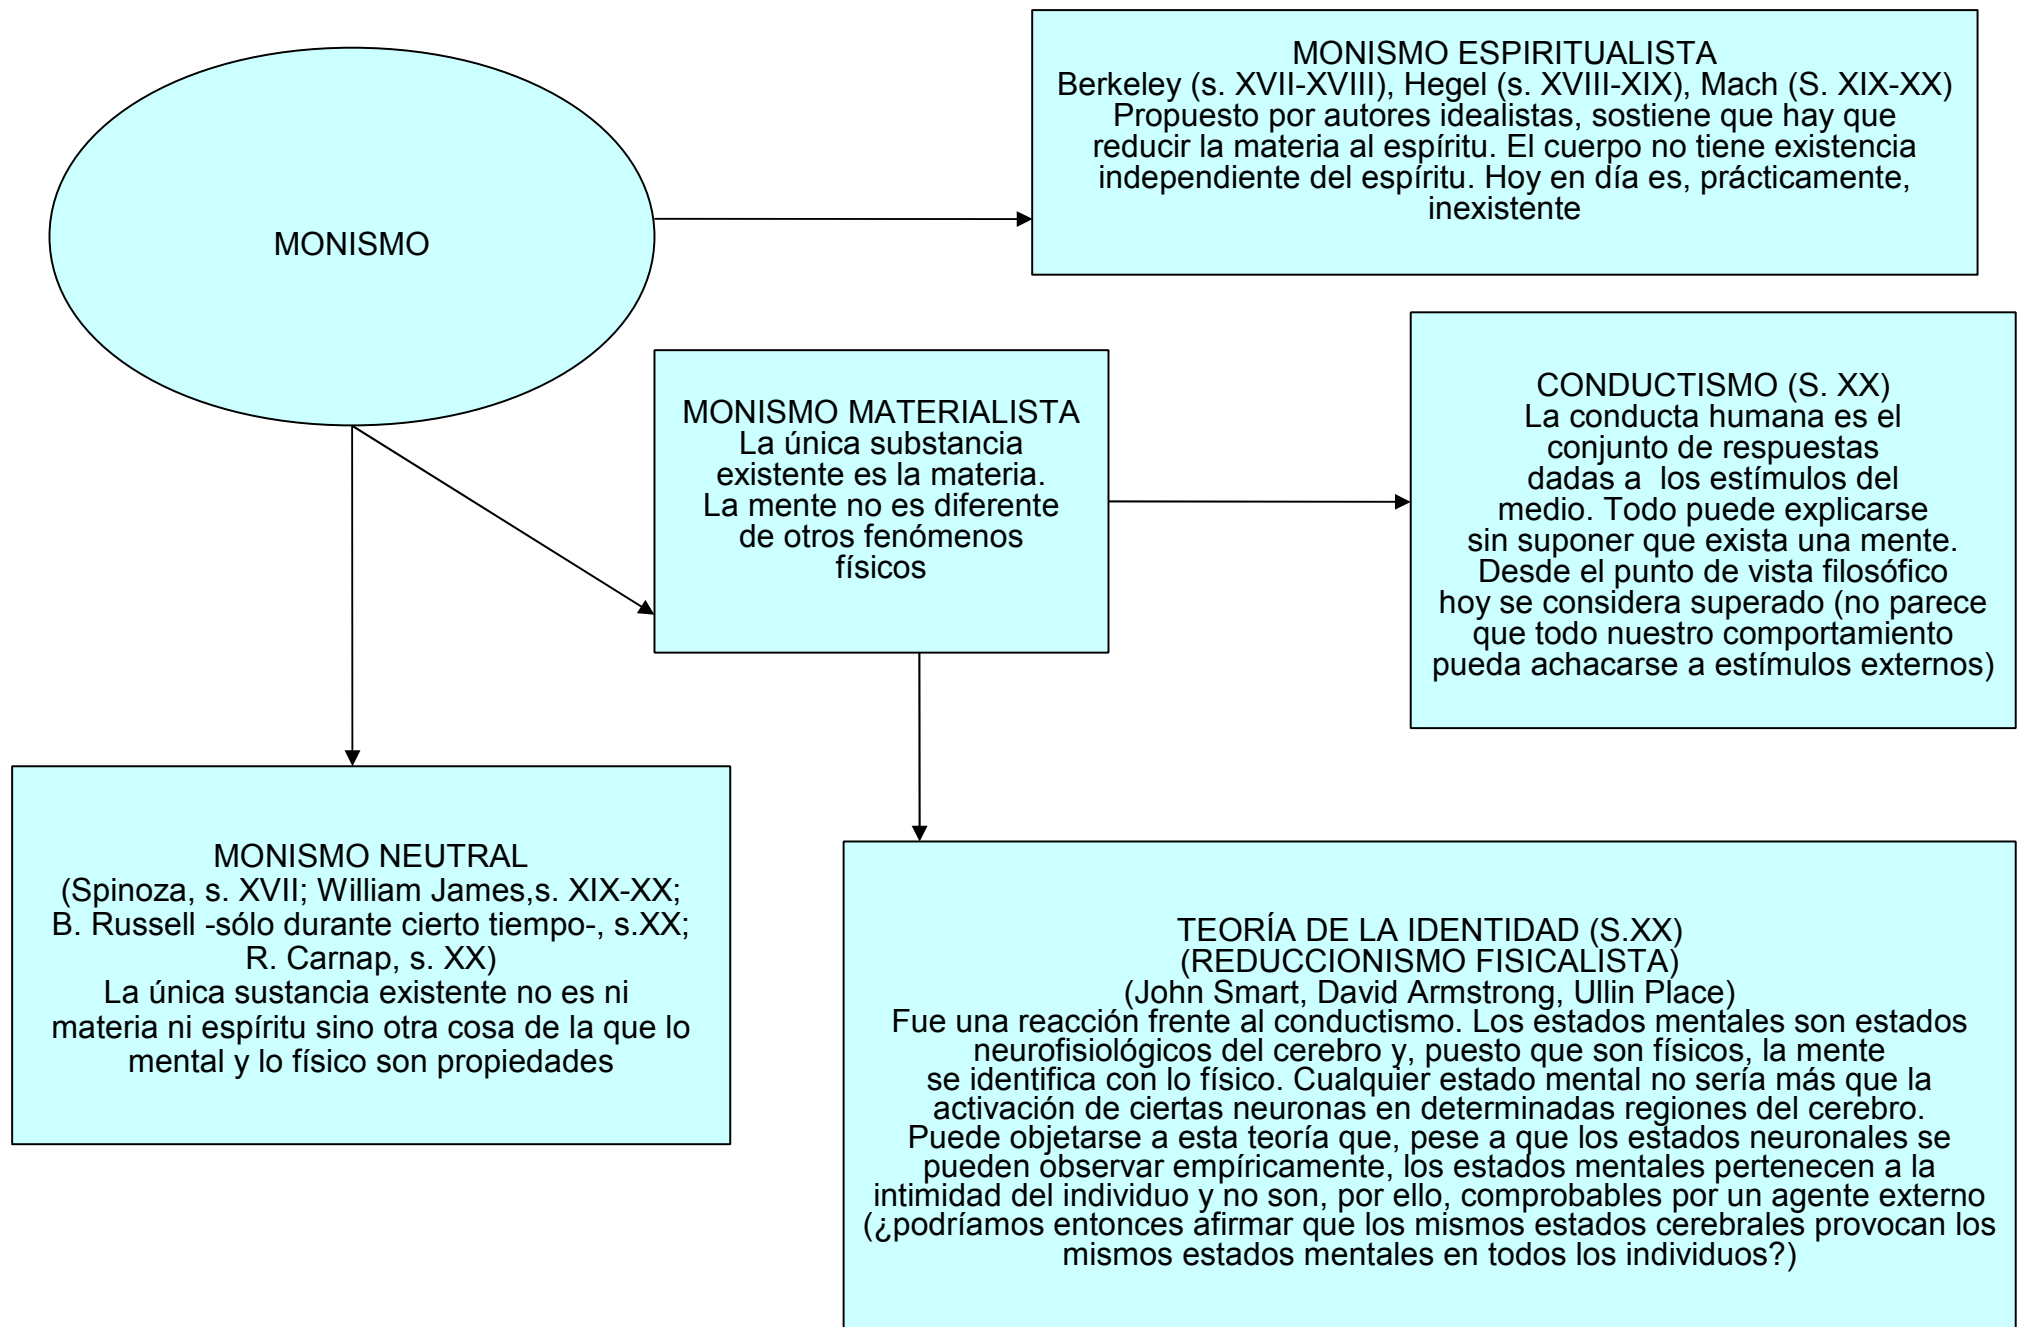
MONISMO

MONISMO ESPIRITUALISTA
Berkeley (s. XVII-XVIII), Hegel (s. XVIII-XIX), Mach (S. XIX-XX)
Propuesto por autores idealistas, sostiene que hay que reducir la materia al espíritu. El cuerpo no tiene existencia independiente del espíritu. Hoy en día es, prácticamente, inexistente

MONISMO MATERIALISTA
La única substancia existente es la materia. La mente no es diferente de otros fenómenos físicos

CONDUCTISMO (S. XX)
La conducta humana es el conjunto de respuestas dadas a los estímulos del medio. Todo puede explicarse sin suponer que exista una mente. Desde el punto de vista filosófico hoy se considera superado (no parece que todo nuestro comportamiento pueda achacarse a estímulos externos)

MONISMO NEUTRAL
(Spinoza, s. XVII; William James,s. XIX-XX; B. Russell -sólo durante cierto tiempo-, s.XX; R. Carnap, s. XX)
La única sustancia existente no es ni materia ni espíritu sino otra cosa de la que lo mental y lo físico son propiedades

TEORÍA DE LA IDENTIDAD (S.XX)
(REDUCCIONISMO FISICALISTA)
(John Smart, David Armstrong, Ullin Place)
Fue una reacción frente al conductismo. Los estados mentales son estados neurofisiológicos del cerebro y, puesto que son físicos, la mente se identifica con lo físico. Cualquier estado mental no sería más que la activación de ciertas neuronas en determinadas regiones del cerebro. Puede objetarse a esta teoría que, pese a que los estados neuronales se pueden observar empíricamente, los estados mentales pertenecen a la intimidad del individuo y no son, por ello, comprobables por un agente externo (¿podríamos entonces afirmar que los mismos estados cerebrales provocan los mismos estados mentales en todos los individuos?)